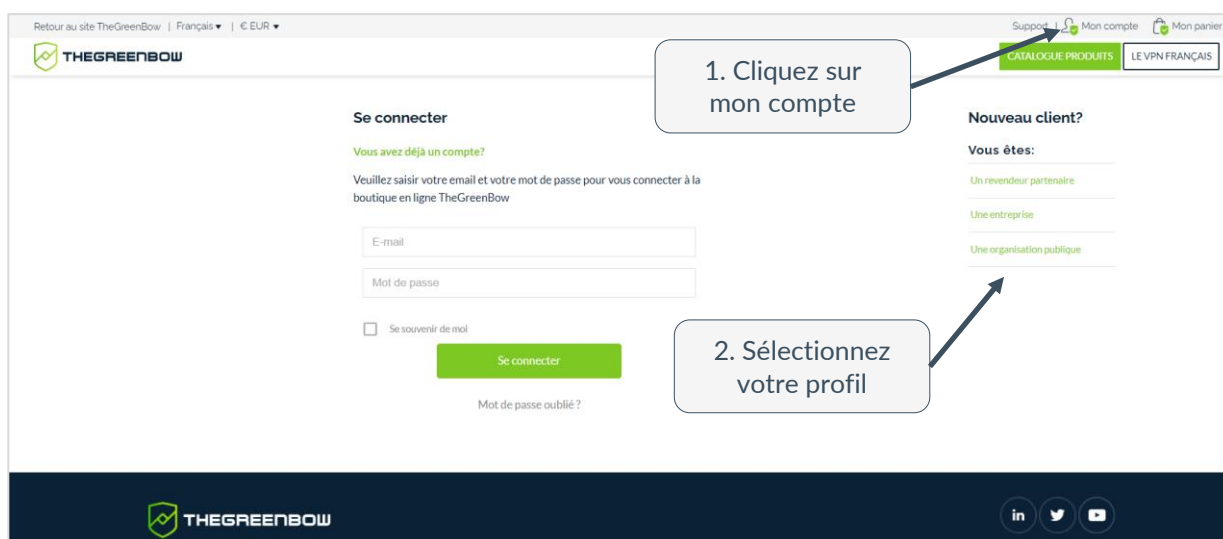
Retour au site TheGreenBow | Français ▾ | € EUR ▾

Support | Mon compte Mon panier

THEGREENBOW

CATALOGUE PRODUITS LE VPN FRANÇAIS

1. Cliquez sur mon compte

Se connecter

Vous avez déjà un compte?

Veuillez saisir votre email et votre mot de passe pour vous connecter à la boutique en ligne TheGreenBow

E-mail

Mot de passe

Se souvenir de moi

Se connecter

Mot de passe oublié ?

Nouveau client?

Vous êtes:

Un revendeur partenaire

Une entreprise

Une organisation publique

2. Sélectionnez votre profil

THEGREENBOW

in